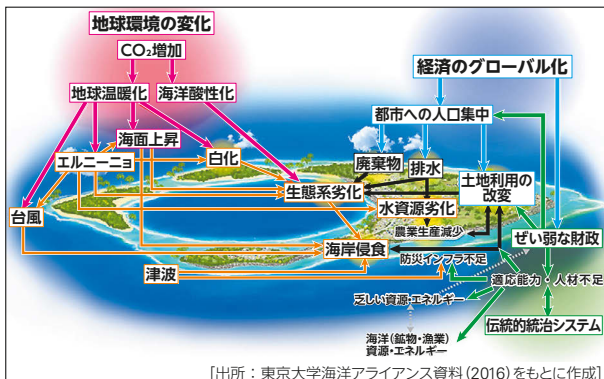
地球環境の変化

$CO_2$増加

地球温暖化

海洋酸性化

海面上昇

エルニーニョ

白化

台風

生態系劣化

廃棄物

排水

経済のグローバル化

都市への人口集中

土地利用の改変

水資源劣化

農業生産減少

海岸侵食

津波

防災インフラ不足

ぜい弱な財政

適応能力・人材不足

乏しい資源・エネルギー

伝統的統治システム

海洋（鉱物・漁業）資源・エネルギー

［出所：東京大学海洋アライアンス資料（2016）をもとに作成］